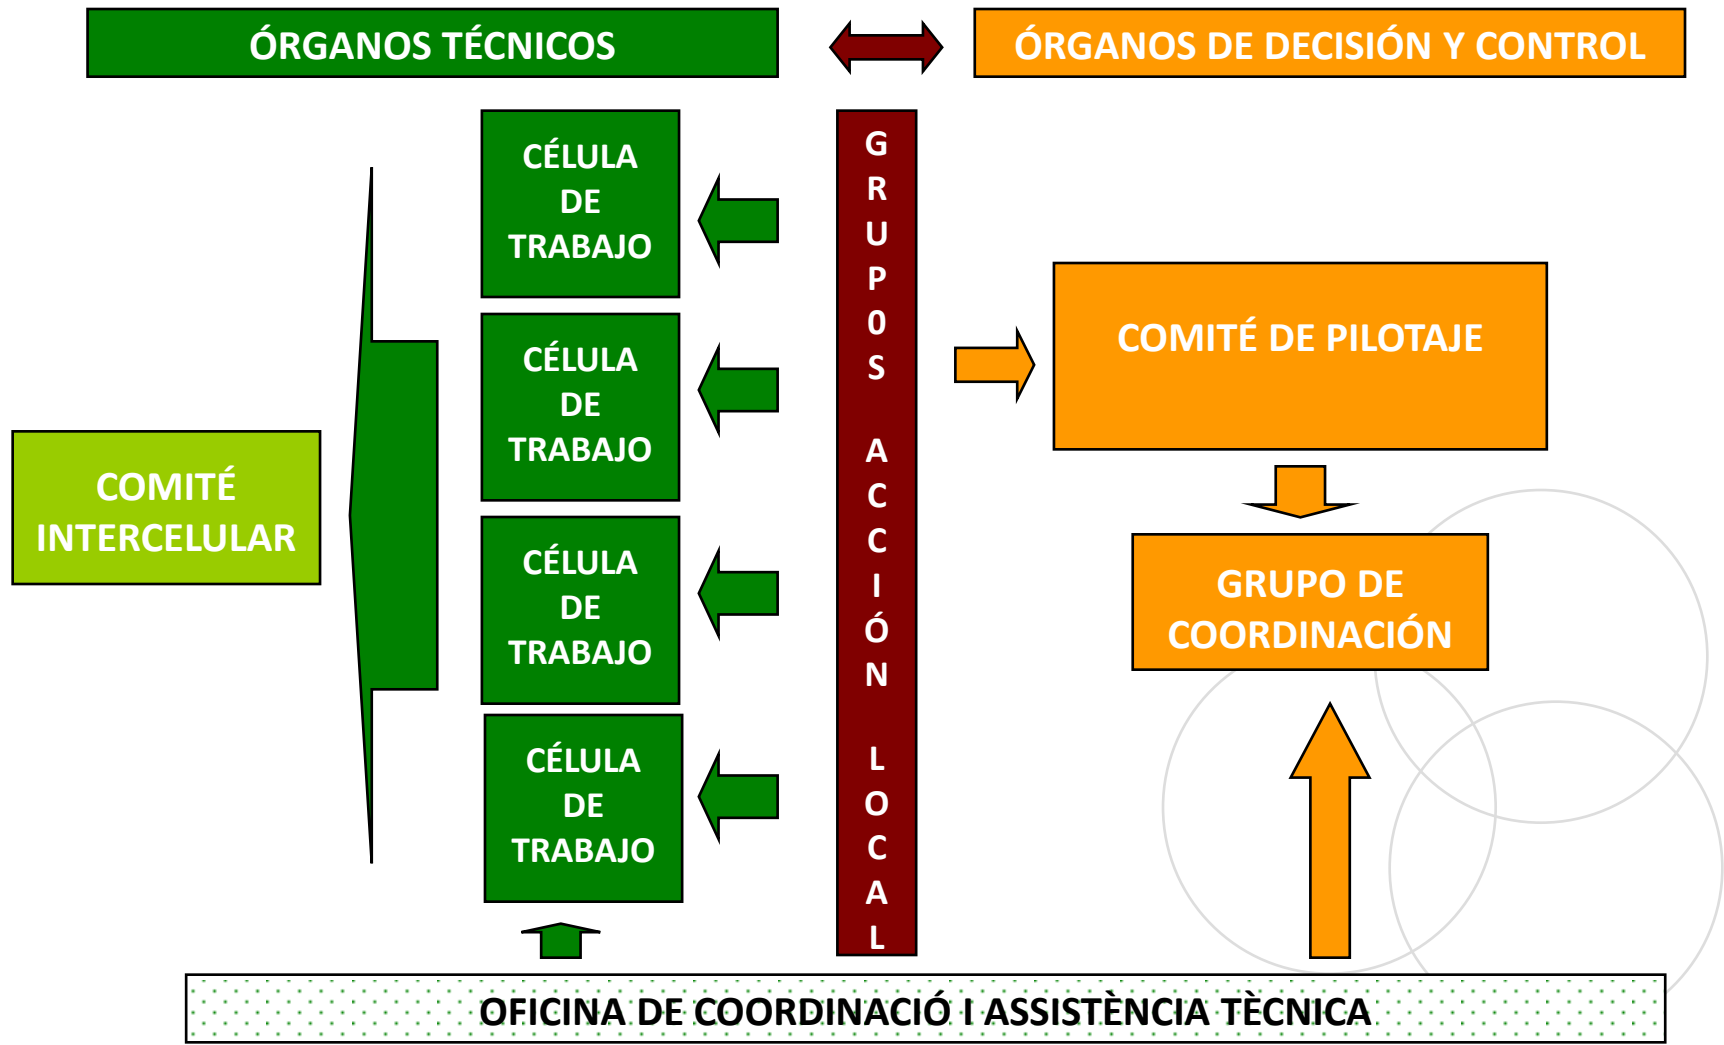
ÓRGANOS TÉCNICOS

ÓRGANOS DE DECISIÓN Y CONTROL

CÉLULA DE TRABAJO

CÉLULA DE TRABAJO

CÉLULA DE TRABAJO

CÉLULA DE TRABAJO

COMITÉ INTERCELULAR

GRUPOS ACCIÓN LOCAL

COMITÉ DE PILOTAJE

GRUPO DE COORDINACIÓN

OFICINA DE COORDINACIÓ I ASSISTÈNCIA TÈCNICA